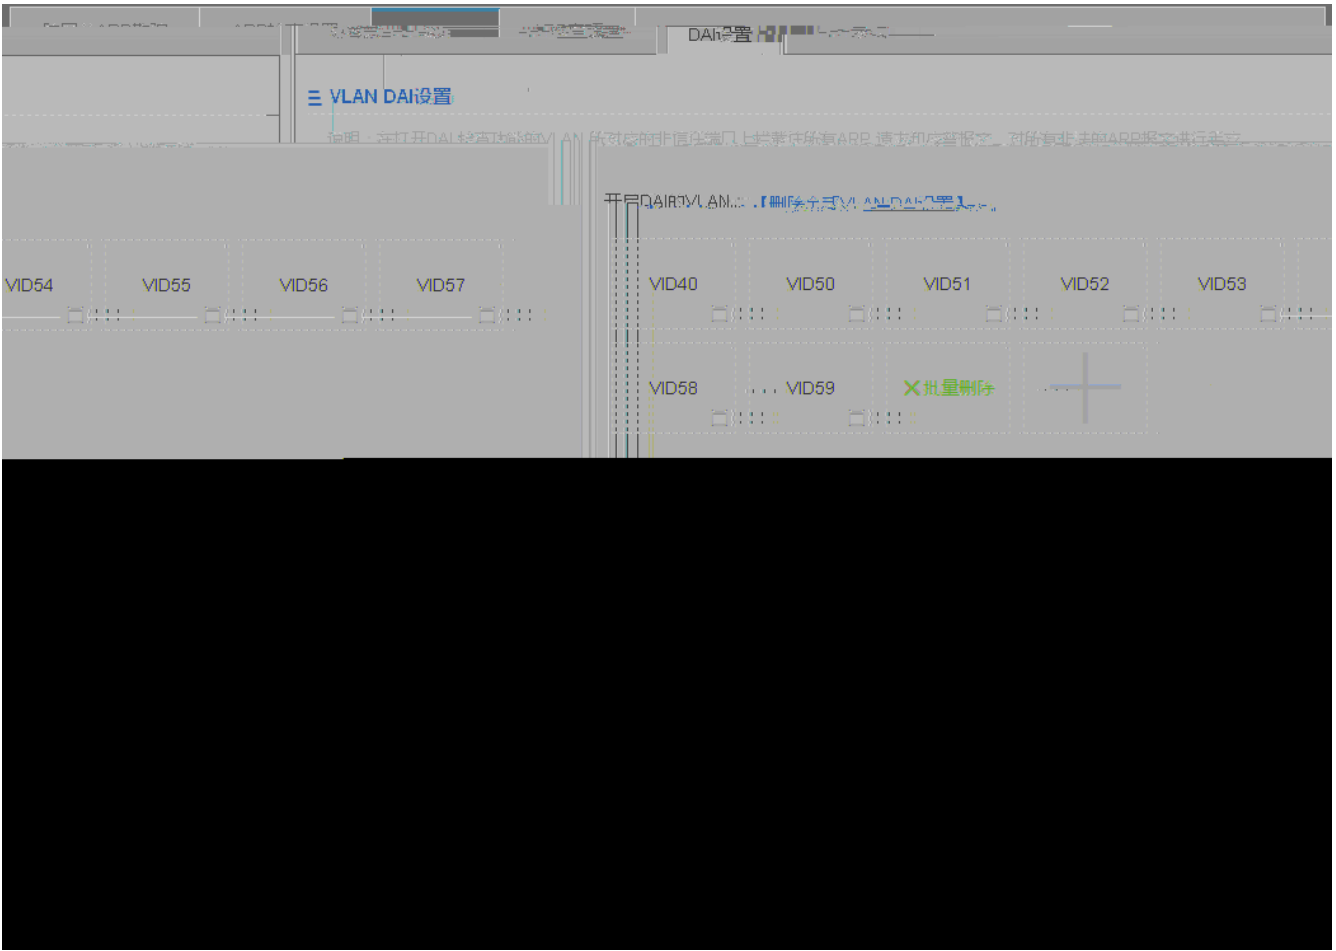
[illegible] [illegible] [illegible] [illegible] DAI设置 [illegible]

VLAN DAI设置

说明：在打开DAI检查功能的VLAN 所对应的非信任端口上检查所有ARP 请求和应答报文，对所有非法的ARP报文进行丢弃。

开启DAI的VLAN：【删除全部VLAN-DAI设置】

VID54 VID55 VID56 VID57

VID40 VID50 VID51 VID52 VID53

VID58 VID59 ✕批量删除